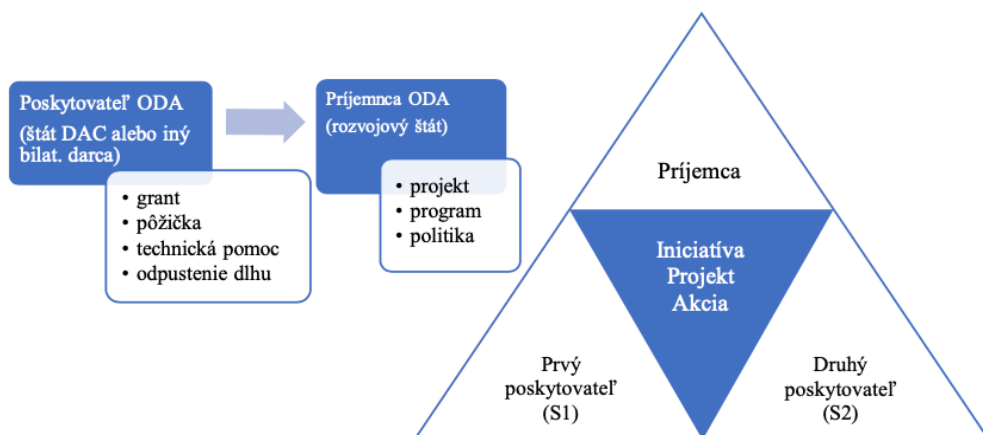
Poskytovateľ ODA
(štát DAC alebo iný bilat. darca)

• grant
• pôžička
• technická pomoc
• odpustenie dlhu

Príjemnca ODA
(rozvojový štát)

• projekt
• program
• politika

Príjemca

Iniciatíva
Projekt
Akcia

Prvý poskytovateľ
(S1)

Druhý poskytovateľ
(S2)